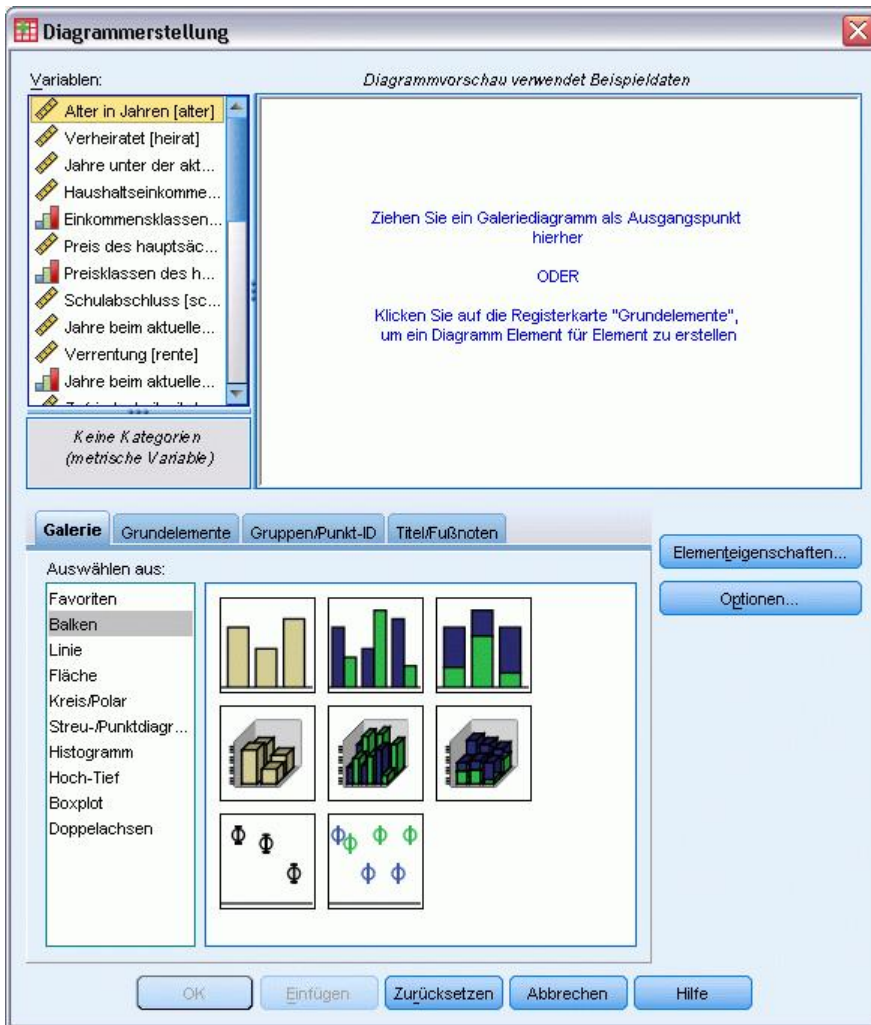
Diagrammerstellung

Variablen:

Alter in Jahren [alter]
Verheiratet [heirat]
Jahre unter der akt...
Haushaltseinkomme...
Einkommensklassen...
Preis des hauptsäc...
Preisklassen des h...
Schulabschluss [sc...
Jahre beim aktuelle...
Verrentung [rente]
Jahre beim aktuelle...
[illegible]

Keine Kategorien (metrische Variable)

Diagrammvorschau verwendet Beispieldaten

Ziehen Sie ein Galeriediagramm als Ausgangspunkt hierher

ODER

Klicken Sie auf die Registerkarte "Grundelemente", um ein Diagramm Element für Element zu erstellen

Galerie | Grundelemente | Gruppen/Punkt-ID | Titel/Fußnoten

Auswählen aus:

Favoriten
Balken
Linie
Fläche
Kreis/Polar
Streu-/Punktdiagr...
Histogramm
Hoch-Tief
Boxplot
Doppelachsen

Elementeigenschaften...

Optionen...

OK | Einfügen | Zurücksetzen | Abbrechen | Hilfe